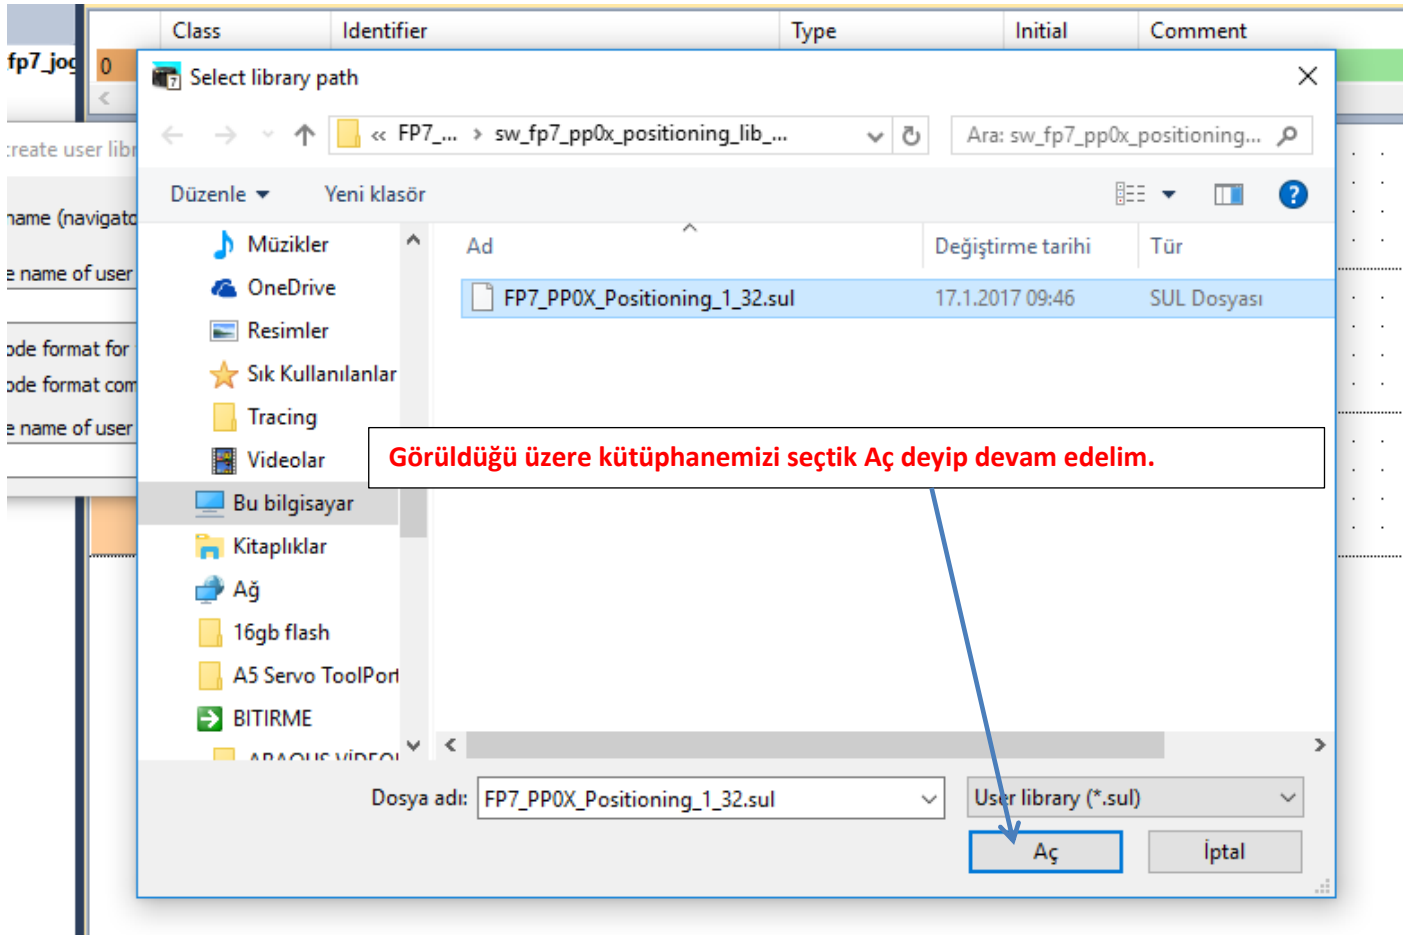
Class | Identifier | Type | Initial | Comment

fp7_jog
0

:reate user libr
name (navigato
e name of user
ode format for
ode format com
e name of user

Select library path

« FP7_... › sw_fp7_pp0x_positioning_lib_...

Ara: sw_fp7_pp0x_positioning...

Düzenle ▾   Yeni klasör

Müzikler
OneDrive
Resimler
Sık Kullanılanlar
Tracing
Videolar
Bu bilgisayar
Kitaplıklar
Ağ
16gb flash
A5 Servo ToolPort
BITIRME

Ad | Değiştirme tarihi | Tür
FP7_PP0X_Positioning_1_32.sul | 17.1.2017 09:46 | SUL Dosyası

Görüldüğü üzere kütüphanemizi seçtik Aç deyip devam edelim.

Dosya adı: FP7_PP0X_Positioning_1_32.sul

User library (*.sul)

Aç   İptal